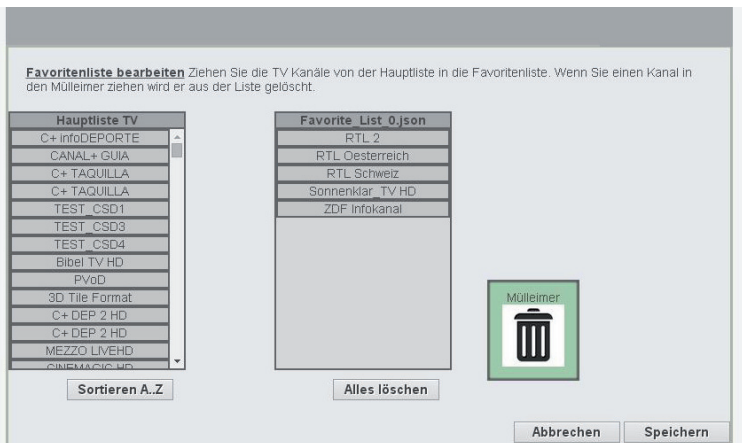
**Favoritenliste bearbeiten** Ziehen Sie die TV Kanäle von der Hauptliste in die Favoritenliste. Wenn Sie einen Kanal in den Mülleimer ziehen wird er aus der Liste gelöscht.

| Hauptliste TV |
|---|
| C+ infoDEPORTE |
| CANAL+ GUIA |
| C+ TAQUILLA |
| C+ TAQUILLA |
| TEST_CSD1 |
| TEST_CSD3 |
| TEST_CSD4 |
| Bibel TV HD |
| PVoD |
| 3D Tile Format |
| C+ DEP 2 HD |
| C+ DEP 2 HD |
| MEZZO LIVEHD |
| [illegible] |

Sortieren A..Z

| Favorite_List_0.json |
|---|
| RTL 2 |
| RTL Oesterreich |
| RTL Schweiz |
| Sonnenklar_TV HD |
| ZDF Infokanal |

Alles löschen

Mülleimer

Abbrechen Speichern